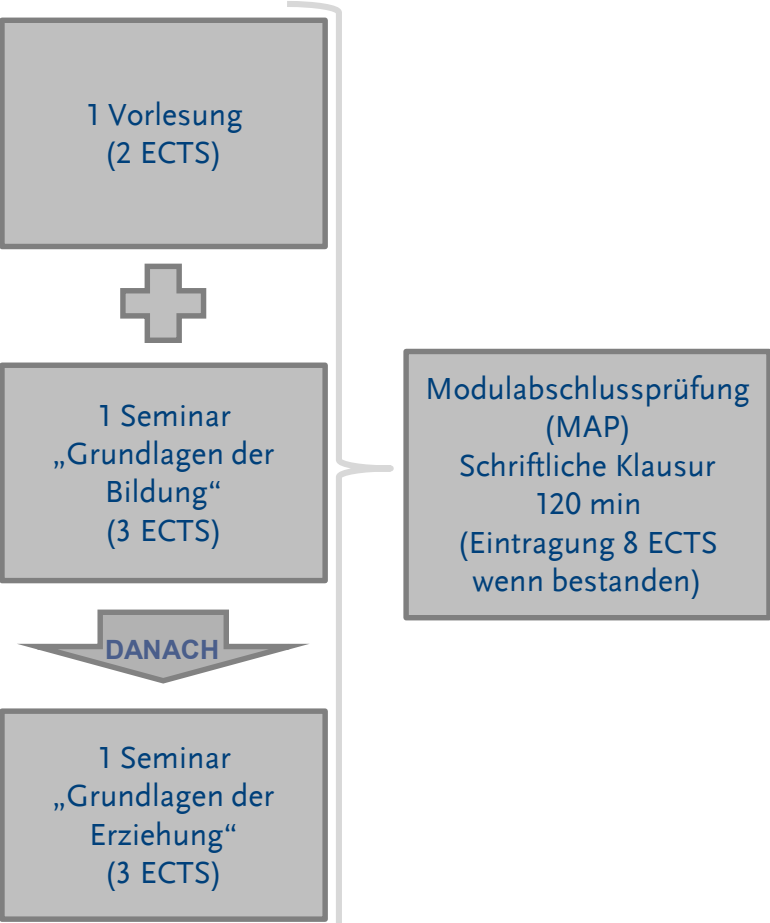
1 Vorlesung
(2 ECTS)

1 Seminar
„Grundlagen der Bildung“
(3 ECTS)

DANACH

1 Seminar
„Grundlagen der Erziehung“
(3 ECTS)

Modulabschlussprüfung
(MAP)
Schriftliche Klausur
120 min
(Eintragung 8 ECTS wenn bestanden)